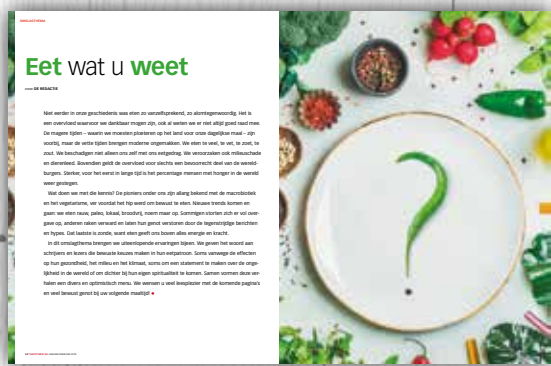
OMSLAGTHEMA

Eet wat u weet

DOOR DE REDACTIE

Niet eerder in onze geschiedenis was eten zo vanzelfsprekend, zo alomtegenwoordig. Het is een overvloed waarvoor we dankbaar mogen zijn, ook al weten we niet altijd goed raad mee. De magere tijden – waarin we moesten ploeteren op het land voor onze dagelijkse maal – zijn voorbij, maar de vette tijden brengen moderne ongemakken. We eten te veel, te vet, te zoet, te zout. We beschadigen niet alleen ons zelf met ons eetgedrag. We veroorzaken ook milieuschade en dierenleed. Bovendien geldt de overvloed voor slechts een bevoorrecht deel van de wereldburgers. Sterker, voor het eerst in lange tijd is het percentage mensen met honger in de wereld weer gestegen.

Wat doen we met die kennis? De pioniers onder ons zijn allang bekend met de macrobiotiek en het vegetarisme, we voordat het hip werd om bewust te eten. Nieuwe trends komen en gaan: we eten rauw, paleo, lokaal, broodvrij, noem maar op. Sommigen storten zich er vol overgave op, anderen raken verward en laten hun genot verstoren door de tegenstrijdige berichten en hypes. Dat laatste is zonde, want eten geeft ons boven alles energie en kracht.

In dit omslagthema brengen we uiteenlopende ervaringen bijeen. We geven het woord aan schrijvers en lezers die bewuste keuzes maken in hun eetpatroon. Soms vanwege de effecten op hun gezondheid, het milieu en het klimaat, soms om een statement te maken over de ongelijkheid in de wereld of om dichter bij hun eigen spiritualiteit te komen. Samen vormen deze verhalen een divers en optimistisch menu. We wensen u veel leesplezier met de komende pagina's en veel bewust genot bij uw volgende maaltijd! ●

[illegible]